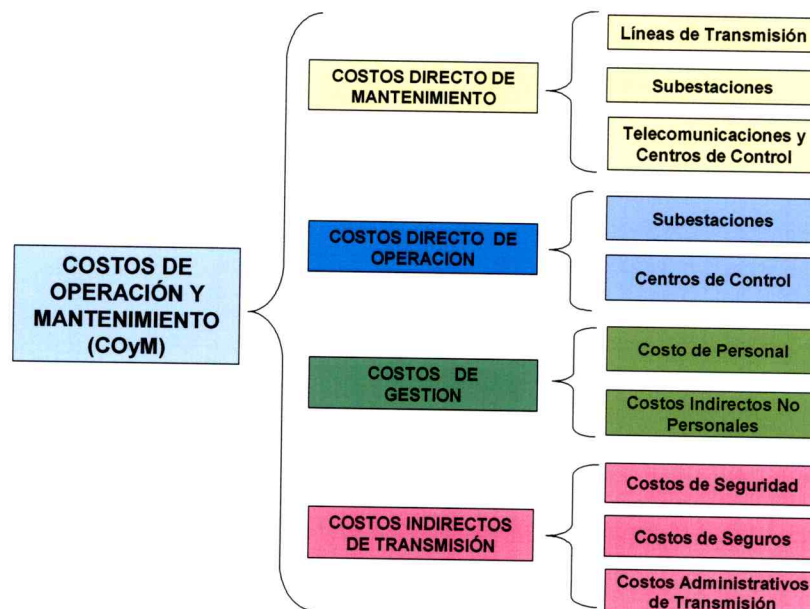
COSTOS DE OPERACIÓN Y MANTENIMIENTO (COyM)

COSTOS DIRECTO DE MANTENIMIENTO

Líneas de Transmisión

Subestaciones

Telecomunicaciones y Centros de Control

COSTOS DIRECTO DE OPERACION

Subestaciones

Centros de Control

COSTOS DE GESTION

Costo de Personal

Costos Indirectos No Personales

COSTOS INDIRECTOS DE TRANSMISIÓN

Costos de Seguridad

Costos de Seguros

Costos Administrativos de Transmisión